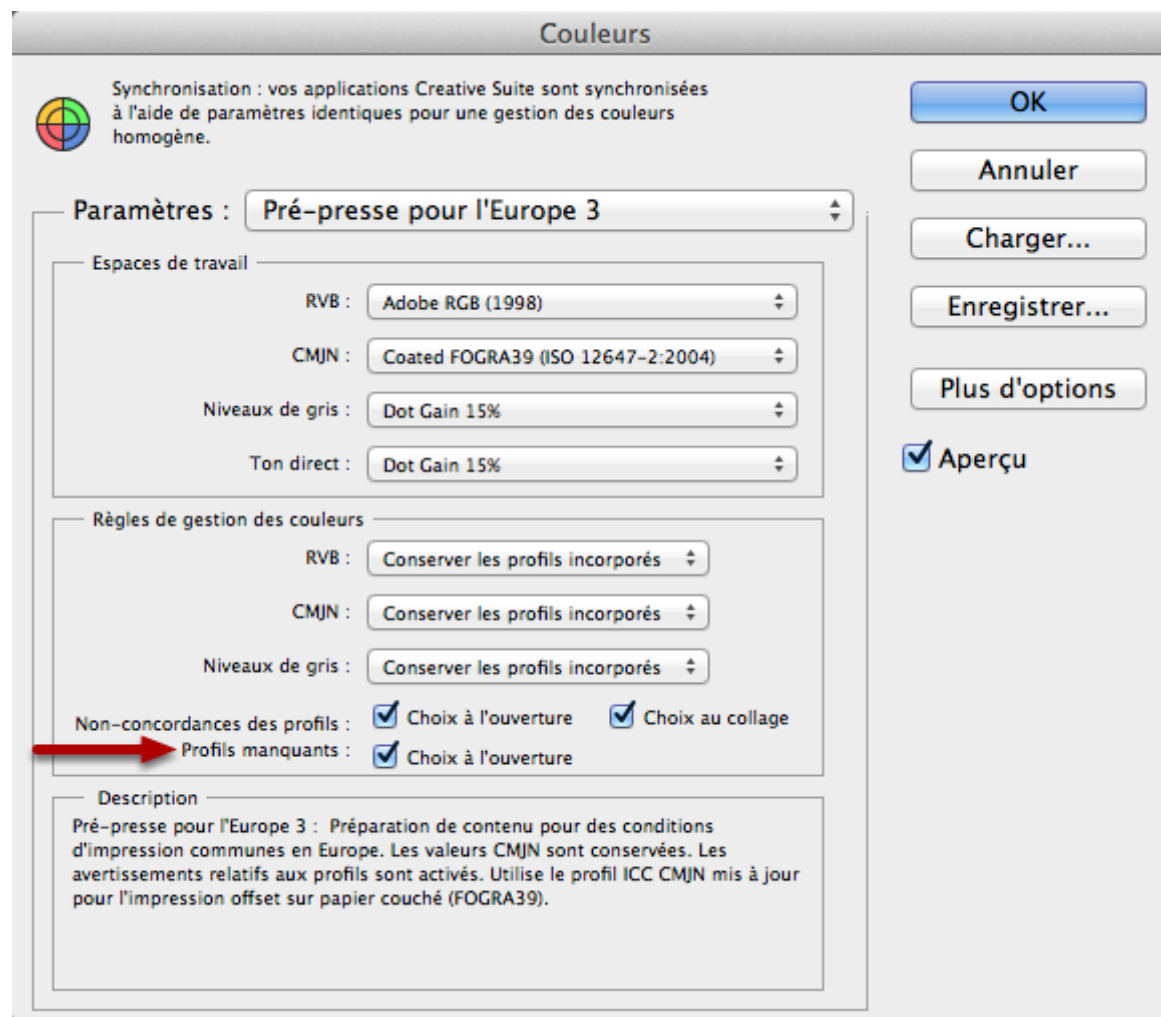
Couleurs

Synchronisation : vos applications Creative Suite sont synchronisées à l'aide de paramètres identiques pour une gestion des couleurs homogène.

OK

Annuler

Charger...

Enregistrer...

Plus d'options

Aperçu

Paramètres : Pré-presse pour l'Europe 3

Espaces de travail

RVB : Adobe RGB (1998)

CMJN : Coated FOGRA39 (ISO 12647-2:2004)

Niveaux de gris : Dot Gain 15%

Ton direct : Dot Gain 15%

Règles de gestion des couleurs

RVB : Conserver les profils incorporés

CMJN : Conserver les profils incorporés

Niveaux de gris : Conserver les profils incorporés

Non-concordances des profils : Choix à l'ouverture Choix au collage

Profils manquants : Choix à l'ouverture

Description

Pré-presse pour l'Europe 3 : Préparation de contenu pour des conditions d'impression communes en Europe. Les valeurs CMJN sont conservées. Les avertissements relatifs aux profils sont activés. Utilise le profil ICC CMJN mis à jour pour l'impression offset sur papier couché (FOGRA39).